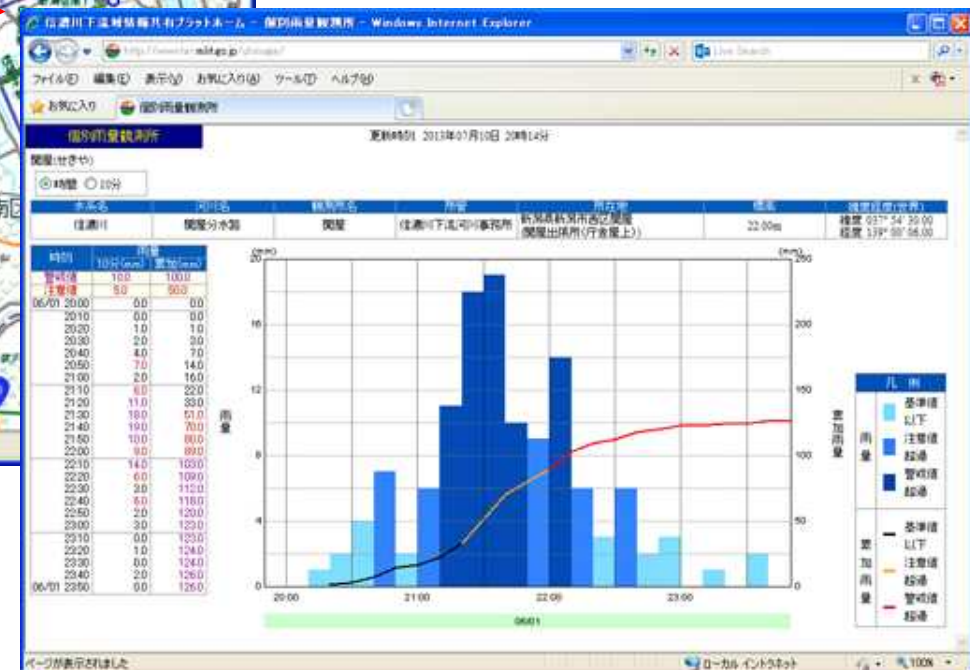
信濃川下流域情報共有プラットホーム - 個別雨量観測所 - Windows Internet Explorer

http://www.hrr.mlit.go.jp/shinano/

Live Search

ファイル(F) 編集(E) 表示(V) お気に入り(A) ツール(T) ヘルプ(H)

お気に入り 個別雨量観測所

個別雨量観測所

更新時刻 2013年07月10日 20時14分

関屋(せきや)

時間 10分

| 水系名 | 河川名 | 観測所名 | 所管 | 所在地 | 標高 | 緯度経度(世界) |
|---|---|---|---|---|---|---|
| 信濃川 | 関屋分水路 | 関屋 | 信濃川下流河川事務所 | 新潟県新潟市西区関屋 関屋出張所(庁舎屋上) | 22.00m | 緯度 037° 54' 30.00 経度 139° 00' 06.00 |

| 時刻 | 雨量 10分(mm) | 累加(mm) |
|---|---|---|
| 警戒値 | 10.0 | 100.0 |
| 注意値 | 5.0 | 50.0 |
| 06/01 20:00 | 0.0 | 0.0 |
| 20:10 | 0.0 | 0.0 |
| 20:20 | 1.0 | 1.0 |
| 20:30 | 2.0 | 3.0 |
| 20:40 | 4.0 | 7.0 |
| 20:50 | 7.0 | 14.0 |
| 21:00 | 2.0 | 16.0 |
| 21:10 | 6.0 | 22.0 |
| 21:20 | 11.0 | 33.0 |
| 21:30 | 18.0 | 51.0 |
| 21:40 | 19.0 | 70.0 |
| 21:50 | 10.0 | 80.0 |
| 22:00 | 9.0 | 89.0 |
| 22:10 | 14.0 | 103.0 |
| 22:20 | 6.0 | 109.0 |
| 22:30 | 3.0 | 112.0 |
| 22:40 | 6.0 | 118.0 |
| 22:50 | 2.0 | 120.0 |
| 23:00 | 3.0 | 123.0 |
| 23:10 | 0.0 | 123.0 |
| 23:20 | 1.0 | 124.0 |
| 23:30 | 0.0 | 124.0 |
| 23:40 | 2.0 | 126.0 |
| 06/01 23:50 | 0.0 | 126.0 |

(mm) 20 16 12 8 4 0
雨量
(mm) 250 200 150 100 50 0
累加雨量
20:00 21:00 22:00 23:00
06/01

凡例
雨量 基準値以下 注意値超過 警戒値超過
累加雨量 基準値以下 注意値超過 警戒値超過

ページが表示されました
ローカル イントラネット
100%